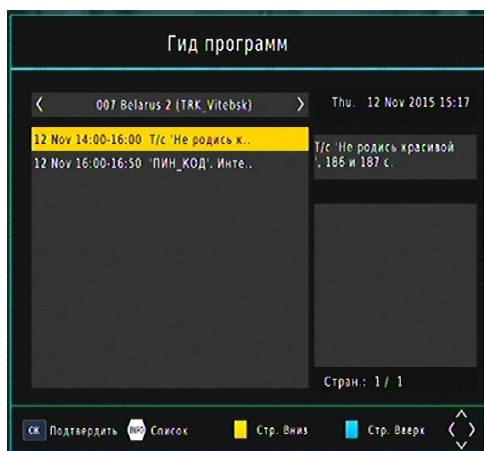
Гид программ

007 Belarus 2 (TRK_Vitebsk)

Thu. 12 Nov 2015 15:17

12 Nov 14:00-16:00 Т/с 'Не родись к..

12 Nov 16:00-16:50 'ПИН_КОД'. Инте..

Т/с 'Не родись красивой '. 186 и 187 с.

Стран.: 1/ 1

OK Подтвердить INFO Список Стр. Вниз Стр. Вверх